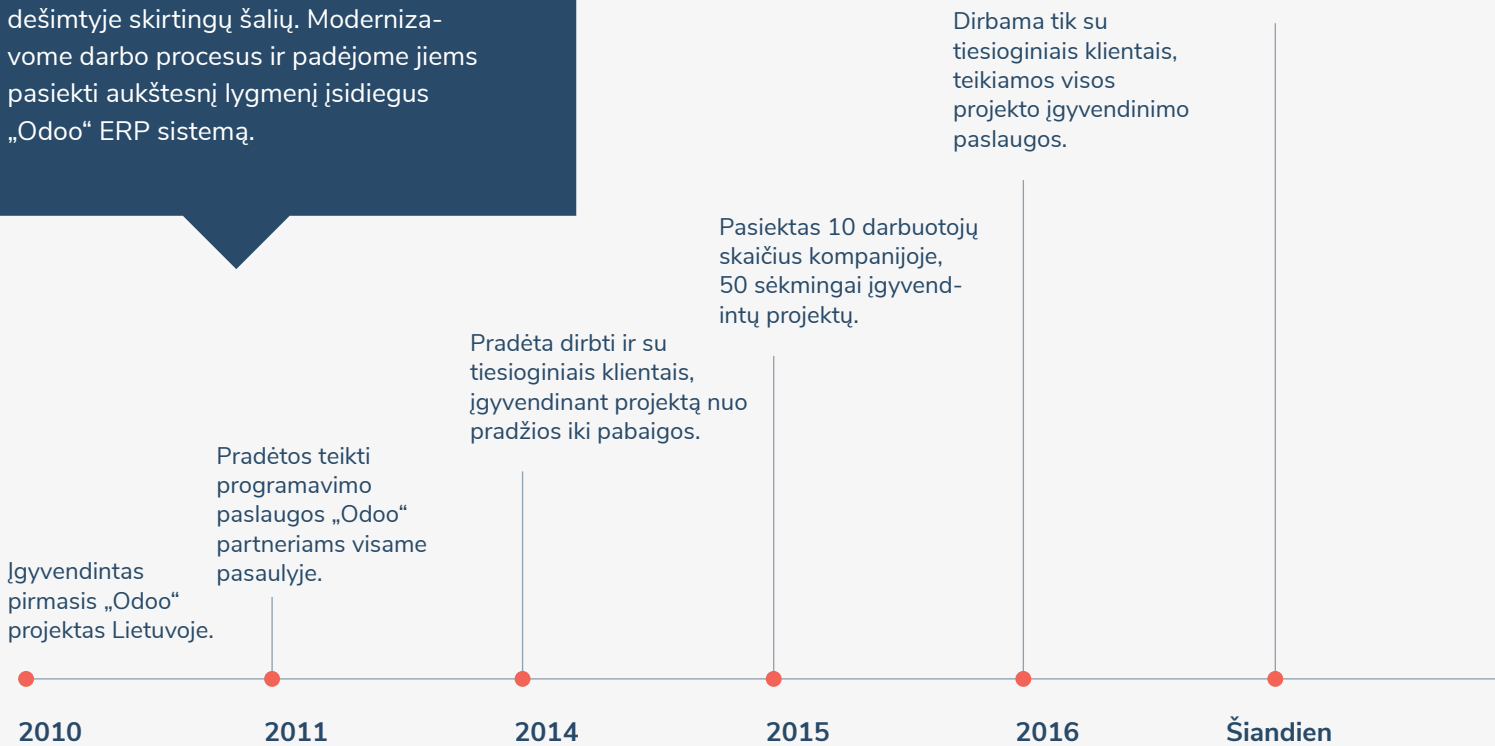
dešimtyje skirtingų šalių. Modernizavome darbo procesus ir padėjome jiems pasiekti aukštesnį lygmenį įsidiegus „Odoo“ ERP sistemą.

Įgyvendintas pirmasis „Odoo“ projektas Lietuvoje.

Pradėtos teikti programavimo paslaugos „Odoo“ partneriams visame pasaulyje.

Pradėta dirbti ir su tiesioginiais klientais, įgyvendinant projektą nuo pradžios iki pabaigos.

Pasiektas 10 darbuotojų skaičius kompanijoje, 50 sėkmingai įgyvendintų projektų.

Dirbama tik su tiesioginiais klientais, teikiamos visos projekto įgyvendinimo paslaugos.

2010

2011

2014

2015

2016

Šiandien